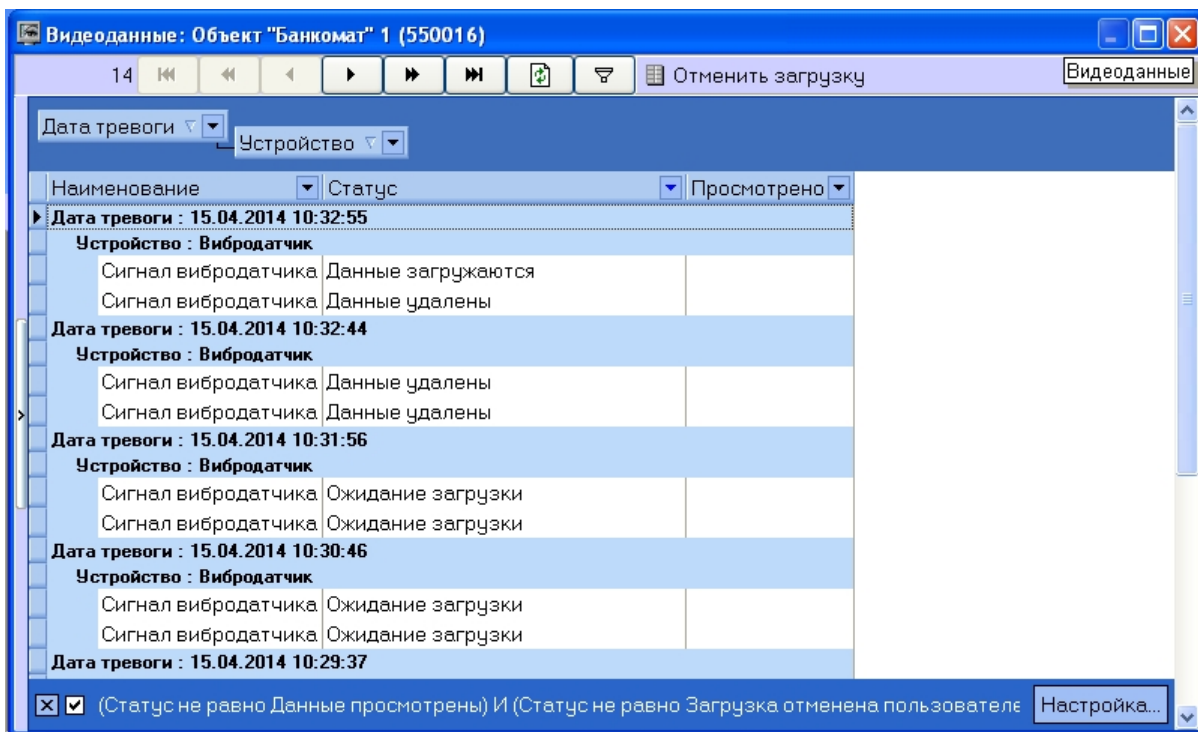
Видеоданные: Объект "Банкомат" 1 (550016)

14

Отменить загрузку

Видеоданные

Дата тревоги
Устройство

| Наименование | Статус | Просмотрено |
|---|---|---|
| Дата тревоги : 15.04.2014 10:32:55 | | |
| Устройство : Вибродатчик | | |
| Сигнал вибродатчика | Данные загружаются | |
| Сигнал вибродатчика | Данные удалены | |
| Дата тревоги : 15.04.2014 10:32:44 | | |
| Устройство : Вибродатчик | | |
| Сигнал вибродатчика | Данные удалены | |
| Сигнал вибродатчика | Данные удалены | |
| Дата тревоги : 15.04.2014 10:31:56 | | |
| Устройство : Вибродатчик | | |
| Сигнал вибродатчика | Ожидание загрузки | |
| Сигнал вибродатчика | Ожидание загрузки | |
| Дата тревоги : 15.04.2014 10:30:46 | | |
| Устройство : Вибродатчик | | |
| Сигнал вибродатчика | Ожидание загрузки | |
| Сигнал вибродатчика | Ожидание загрузки | |
| Дата тревоги : 15.04.2014 10:29:37 | | |

(Статус не равно Данные просмотрены) И (Статус не равно Загрузка отменена пользователе

Настройка...